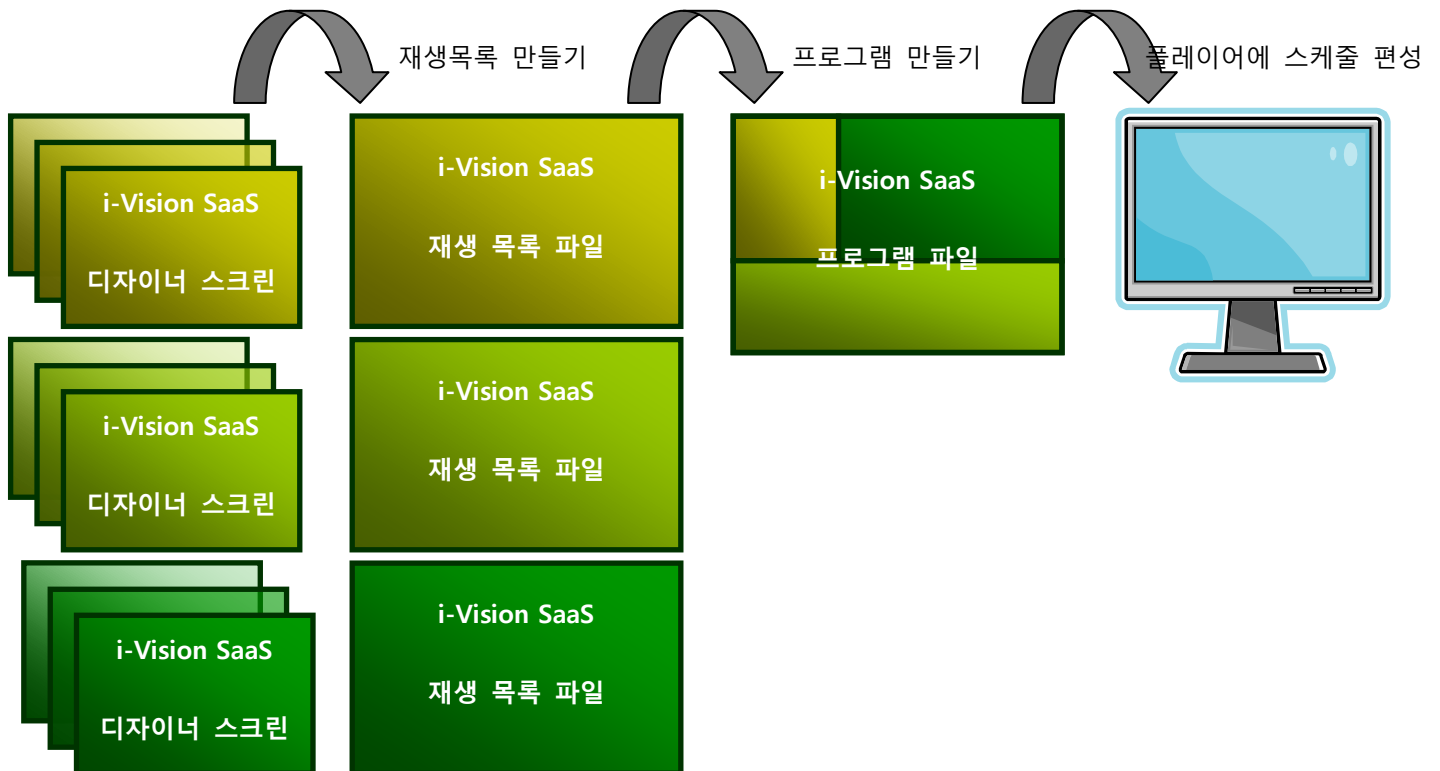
재생목록 만들기

프로그램 만들기

플레이어에 스케줄 편성

i-Vision SaaS
디자이너 스크린

i-Vision SaaS
재생 목록 파일

i-Vision SaaS
프로그램 파일

i-Vision SaaS
디자이너 스크린

i-Vision SaaS
재생 목록 파일

i-Vision SaaS
디자이너 스크린

i-Vision SaaS
재생 목록 파일